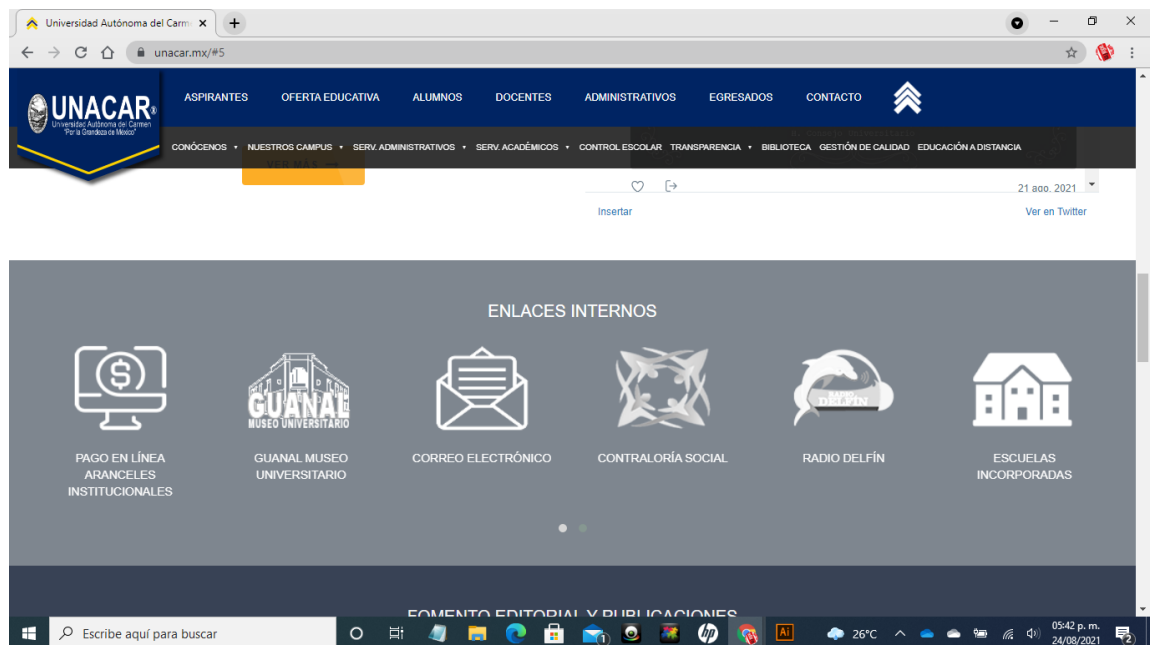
Universidad Autónoma del Carm ×
+
unacar.mx/#5

UNACAR®
Universidad Autónoma del Carmen
"Por la Grandeza de México"

ASPIRANTES OFERTA EDUCATIVA ALUMNOS DOCENTES ADMINISTRATIVOS EGRESADOS CONTACTO

CONÓCENOS • NUESTROS CAMPUS • SERV. ADMINISTRATIVOS • SERV. ACADÉMICOS • CONTROL ESCOLAR TRANSPARENCIA • BIBLIOTECA GESTIÓN DE CALIDAD EDUCACIÓN A DISTANCIA

VER MÁS →

21 ago. 2021

Insertar

Ver en Twitter

ENLACES INTERNOS

GUANAL
MUSEO UNIVERSITARIO

RADIO DELFÍN

PAGO EN LÍNEA ARANCELES INSTITUCIONALES

GUANAL MUSEO UNIVERSITARIO

CORREO ELECTRÓNICO

CONTRALORÍA SOCIAL

RADIO DELFÍN

ESCUELAS INCORPORADAS

FOMENTO EDITORIAL Y PUBLICACIONES

Escribe aquí para buscar

26°C

05:42 p. m.
24/08/2021